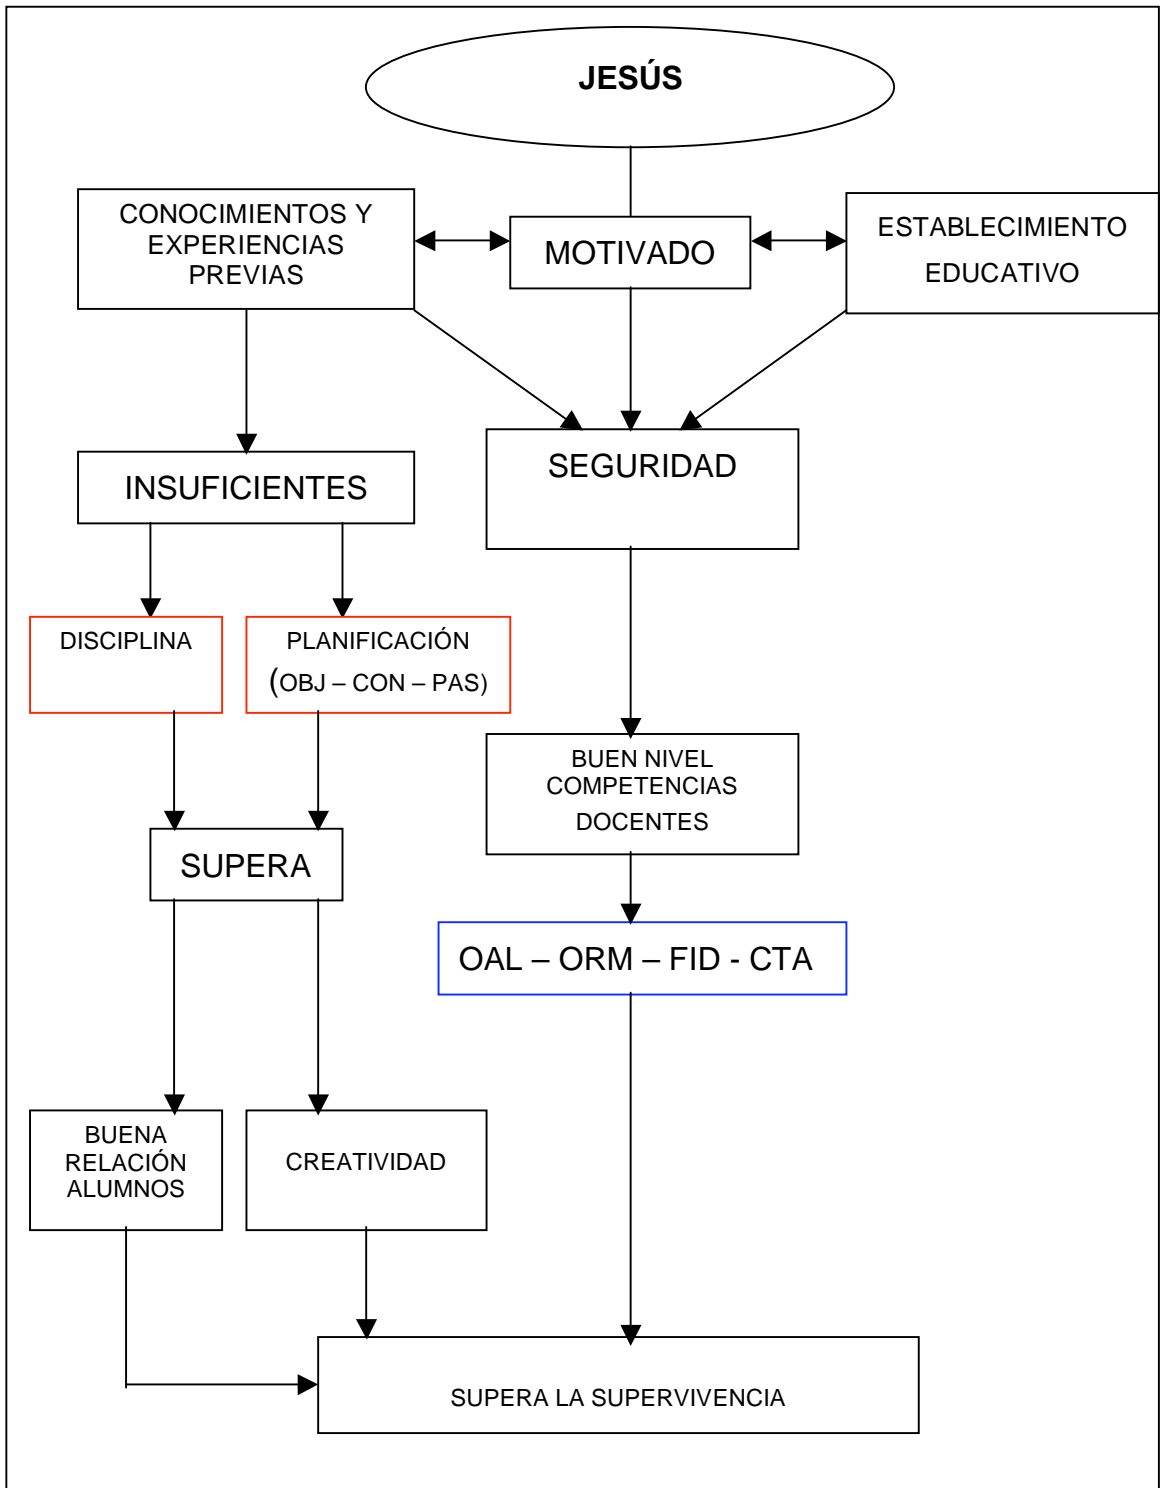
JESÚS

CONOCIMIENTOS Y EXPERIENCIAS PREVIAS

MOTIVADO

ESTABLECIMIENTO EDUCATIVO

INSUFICIENTES

SEGURIDAD

DISCIPLINA

PLANIFICACIÓN (OBJ – CON – PAS)

BUEN NIVEL COMPETENCIAS DOCENTES

SUPERA

OAL – ORM – FID - CTA

BUENA RELACIÓN ALUMNOS

CREATIVIDAD

SUPERA LA SUPERVIVENCIA